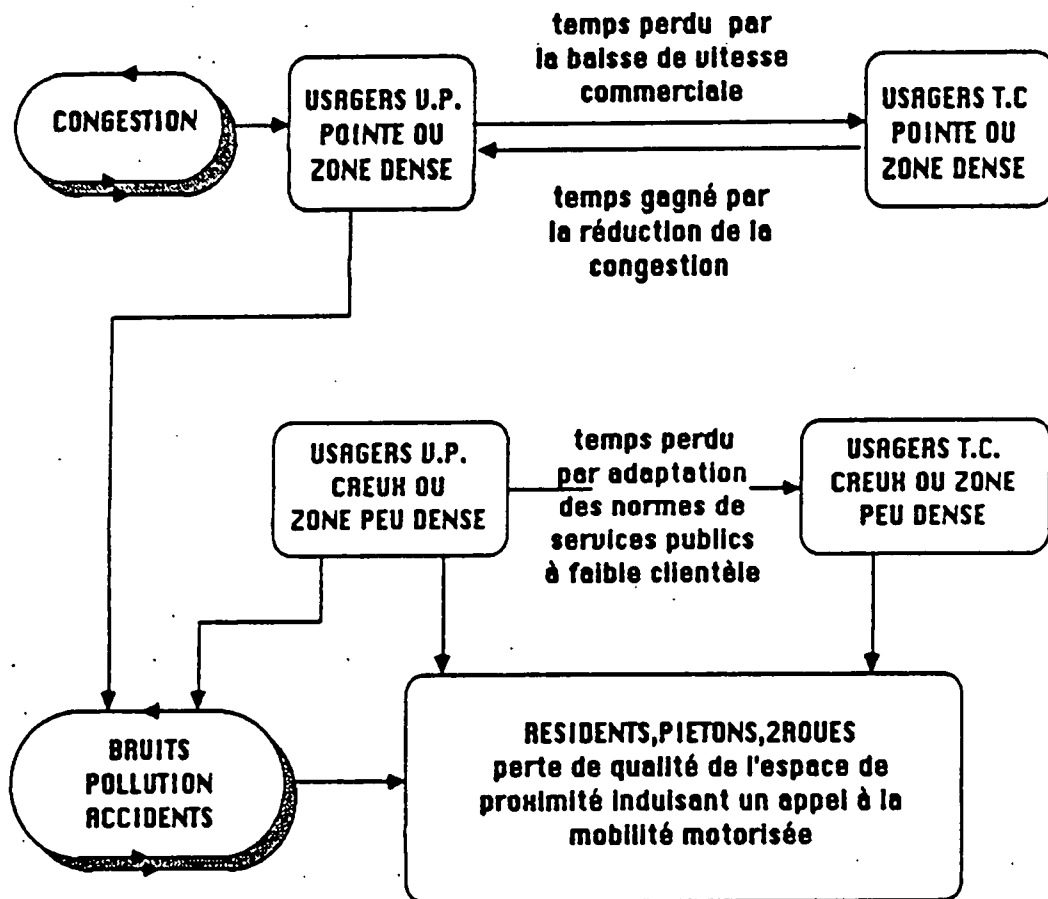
CONGESTION

USAGERS U.P. POINTE OU ZONE DENSE

temps perdu par la baisse de vitesse commerciale

USAGERS T.C POINTE OU ZONE DENSE

temps gagné par la réduction de la congestion

USAGERS U.P. CREUX OU ZONE PEU DENSE

temps perdu par adaptation des normes de services publics à faible clientèle

USAGERS T.C. CREUX OU ZONE PEU DENSE

BRUITS POLLUTION ACCIDENTS

RESIDENTS,PIETONS,2ROUES perte de qualité de l'espace de proximité induisant un appel à la mobilité motorisée